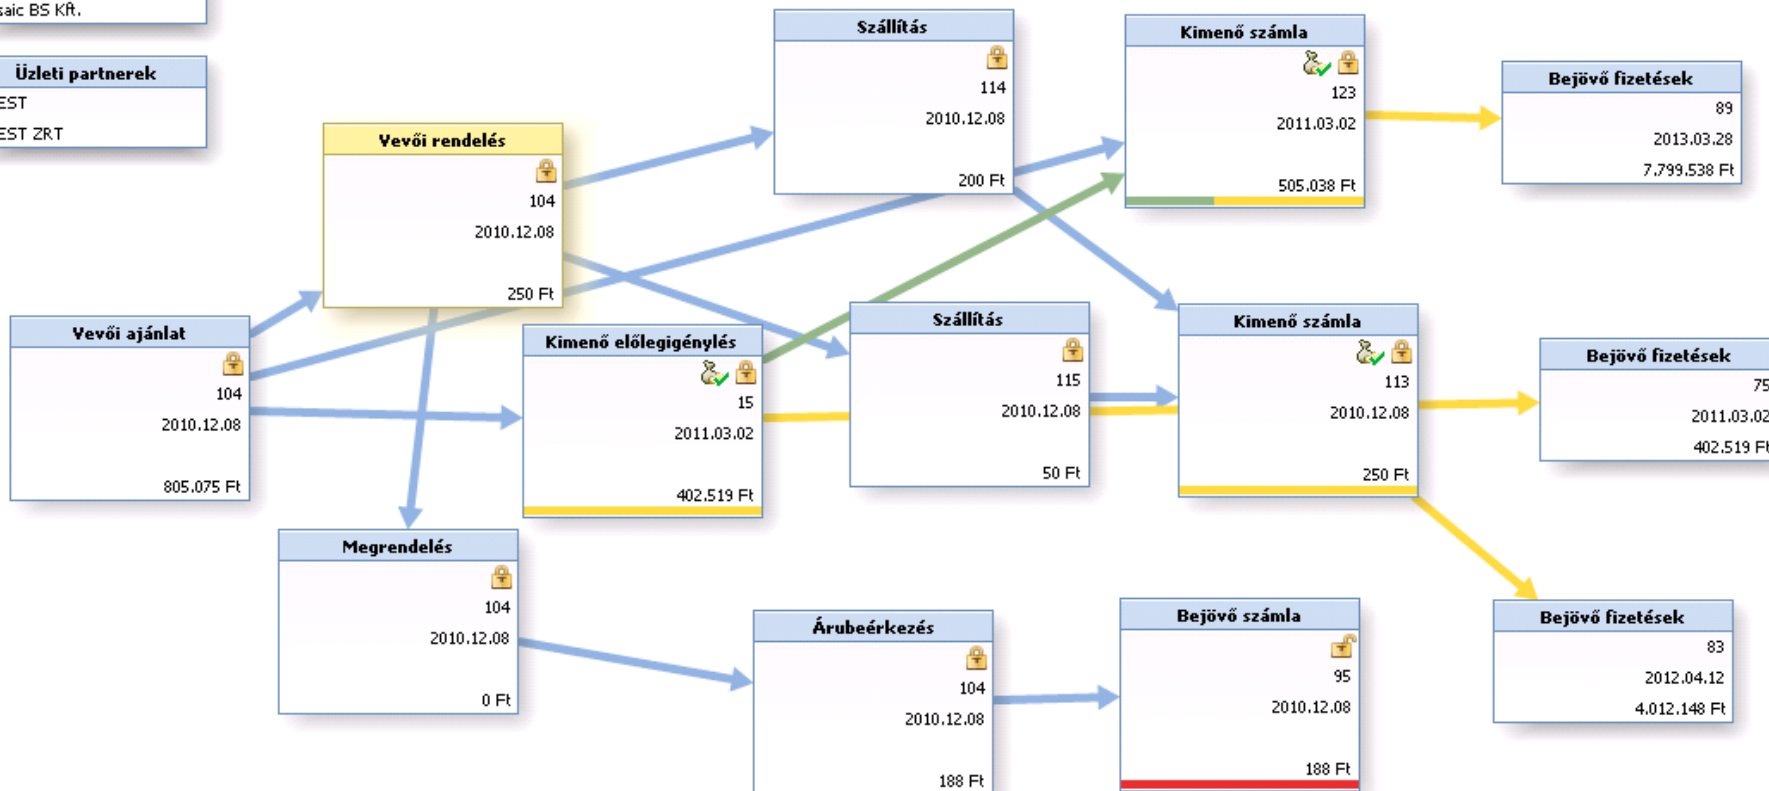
saic BS Kft.

Üzleti partnerek
EST
EST ZRT

Vevői rendelés
104
2010.12.08
250 Ft

Szállítás
114
2010.12.08
200 Ft

Kimenő számla
123
2011.03.02
505.038 Ft

Bejövő fizetések
89
2013.03.28
7.799.538 Ft

Vevői ajánlat
104
2010.12.08
805.075 Ft

Kimenő előlegigénylés
15
2011.03.02
402.519 Ft

Szállítás
115
2010.12.08
50 Ft

Kimenő számla
113
2010.12.08
250 Ft

Bejövő fizetések
75
2011.03.02
402.519 Ft

Megrendelés
104
2010.12.08
0 Ft

Árubeérkezés
104
2010.12.08
188 Ft

Bejövő számla
95
2010.12.08
188 Ft

Bejövő fizetések
83
2012.04.12
4.012.148 Ft